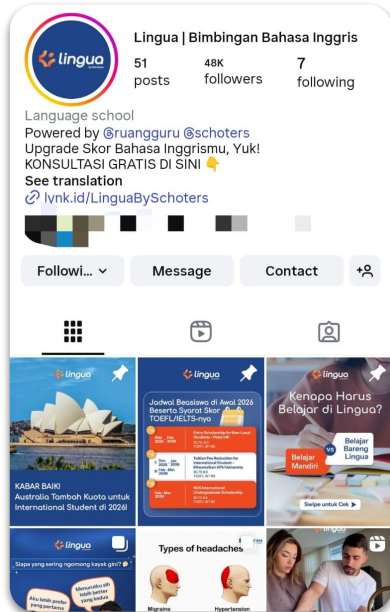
lingua

Lingua | Bimbingan Bahasa Inggris

51 posts

48K followers

7 following

Language school

Powered by @ruangguru @schoters

Upgrade Skor Bahasa Inggrismu, Yuk!

KONSULTASI GRATIS DI SINI 👇

See translation

lynk.id/LinguaBySchoters

Followi... | Message | Contact

lingua

KABAR BAIK!

Australia Tambah Kuota untuk International Student di 2026!

lingua

Jadwal Beasiswa di Awal 2026 Beserta Syarat Skor TOEFL/IELTS-nya

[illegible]

lingua

Kenapa Harus Belajar di Lingua?

Belajar Mandiri

VS

Belajar Bareng Lingua

Swipe untuk Cek

lingua

Siapa yang sering ngomong kayak gini?

Menurutku sih lebih better yang kedua

Aku lebih prefer yang pertama

Types of headaches

Migraine

Hypertension